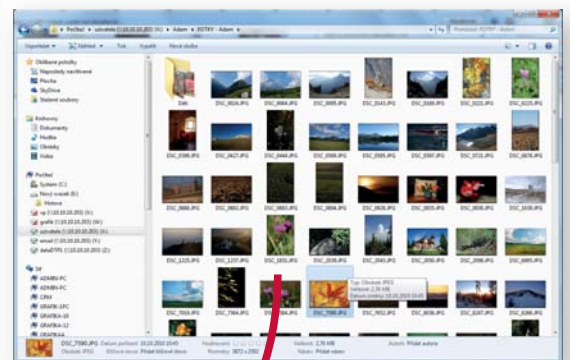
Počítač ▸ ucitele (\\10.10.10.203) (V:) ▸ Adam ▸ FOTKY - Adam ▸

Prohledat: FOTKY - Adam

Uspořádat ▾ Zobrazit ▾ Tisk Vypálit Nová složka

Oblíbené položky
Naposledy navštívené
Plocha
SkyDrive
Stažené soubory

Knihovny
Dokumenty
Hudba
Obrázky
Videa

Počítač
Systém (C:)
Nový svazek (E:)
Historie
sp (\\10.10.10.203) (H:)
grafik (\\10.10.10.203) (N:)
ucitele (\\10.10.10.203) (V:)
email (\\10.10.10.203) (X:)
dataTYPE (\\10.10.10.203) (Y:)

Síť
ADMIN-PC
ADMIN-PC
CRM
GRAFIKA-1PC
GRAFIKA-10
GRAFIKA-11
GRAFIKA-12

Dak
DSC_0024.JPG
DSC_0084.JPG
DSC_0085.JPG
DSC_1543.JPG
DSC_0104.JPG
DSC_0121.JPG
DSC_0125.JPG
DSC_0389.JPG
DSC_0427.JPG
DSC_0444.JPG
DSC_0530.JPG
DSC_0585.JPG
DSC_0613.JPG
DSC_0702.JPG
DSC_0705.JPG
DSC_0860.JPG
DSC_0862.JPG
DSC_0881.JPG
DSC_0894.JPG
DSC_0929.JPG
DSC_0934.JPG
DSC_0936.JPG
DSC_0968.JPG
DSC_1225.JPG
DSC_1237.JPG
DSC_1852.JPG
DSC_1855.JPG
DSC_2165.JPG
DSC_2806.JPG
DSC_2827.JPG
DSC_7009.JPG
DSC_7304.JPG
DSC_7390.JPG
DSC_7552.JPG
DSC_8036.JPG
DSC_8247.JPG
DSC_8242.JPG

Typ: Obrázek JPEG
Velikost: 2,78 MB
Datum pořízení: 10.10.2010 15:45

DSC_7590.JPG Datum pořízení: 10.10.2010 15:45 Hodnocení: Velikost: 2,78 MB Autoři: Přidat autora
Obrázek JPEG Klíčová slova: Přidat klíčové slovo Rozměry: 3872 x 2592 Název: Přidat název